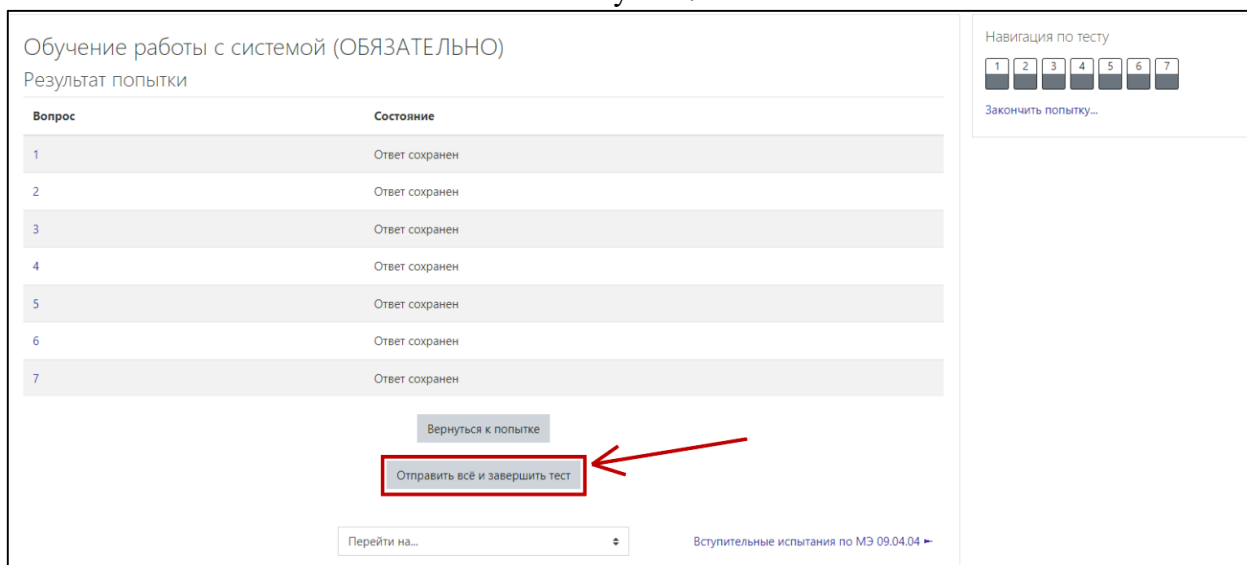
Обучение работы с системой (ОБЯЗАТЕЛЬНО)
Результат попытки

| Вопрос | Состояние |
|---|---|
| 1 | Ответ сохранен |
| 2 | Ответ сохранен |
| 3 | Ответ сохранен |
| 4 | Ответ сохранен |
| 5 | Ответ сохранен |
| 6 | Ответ сохранен |
| 7 | Ответ сохранен |

Вернуться к попытке

Отправить всё и завершить тест

Перейти на...

Вступительные испытания по МЭ 09.04.04 ►

Навигация по тесту

1 2 3 4 5 6 7

Закончить попытку...